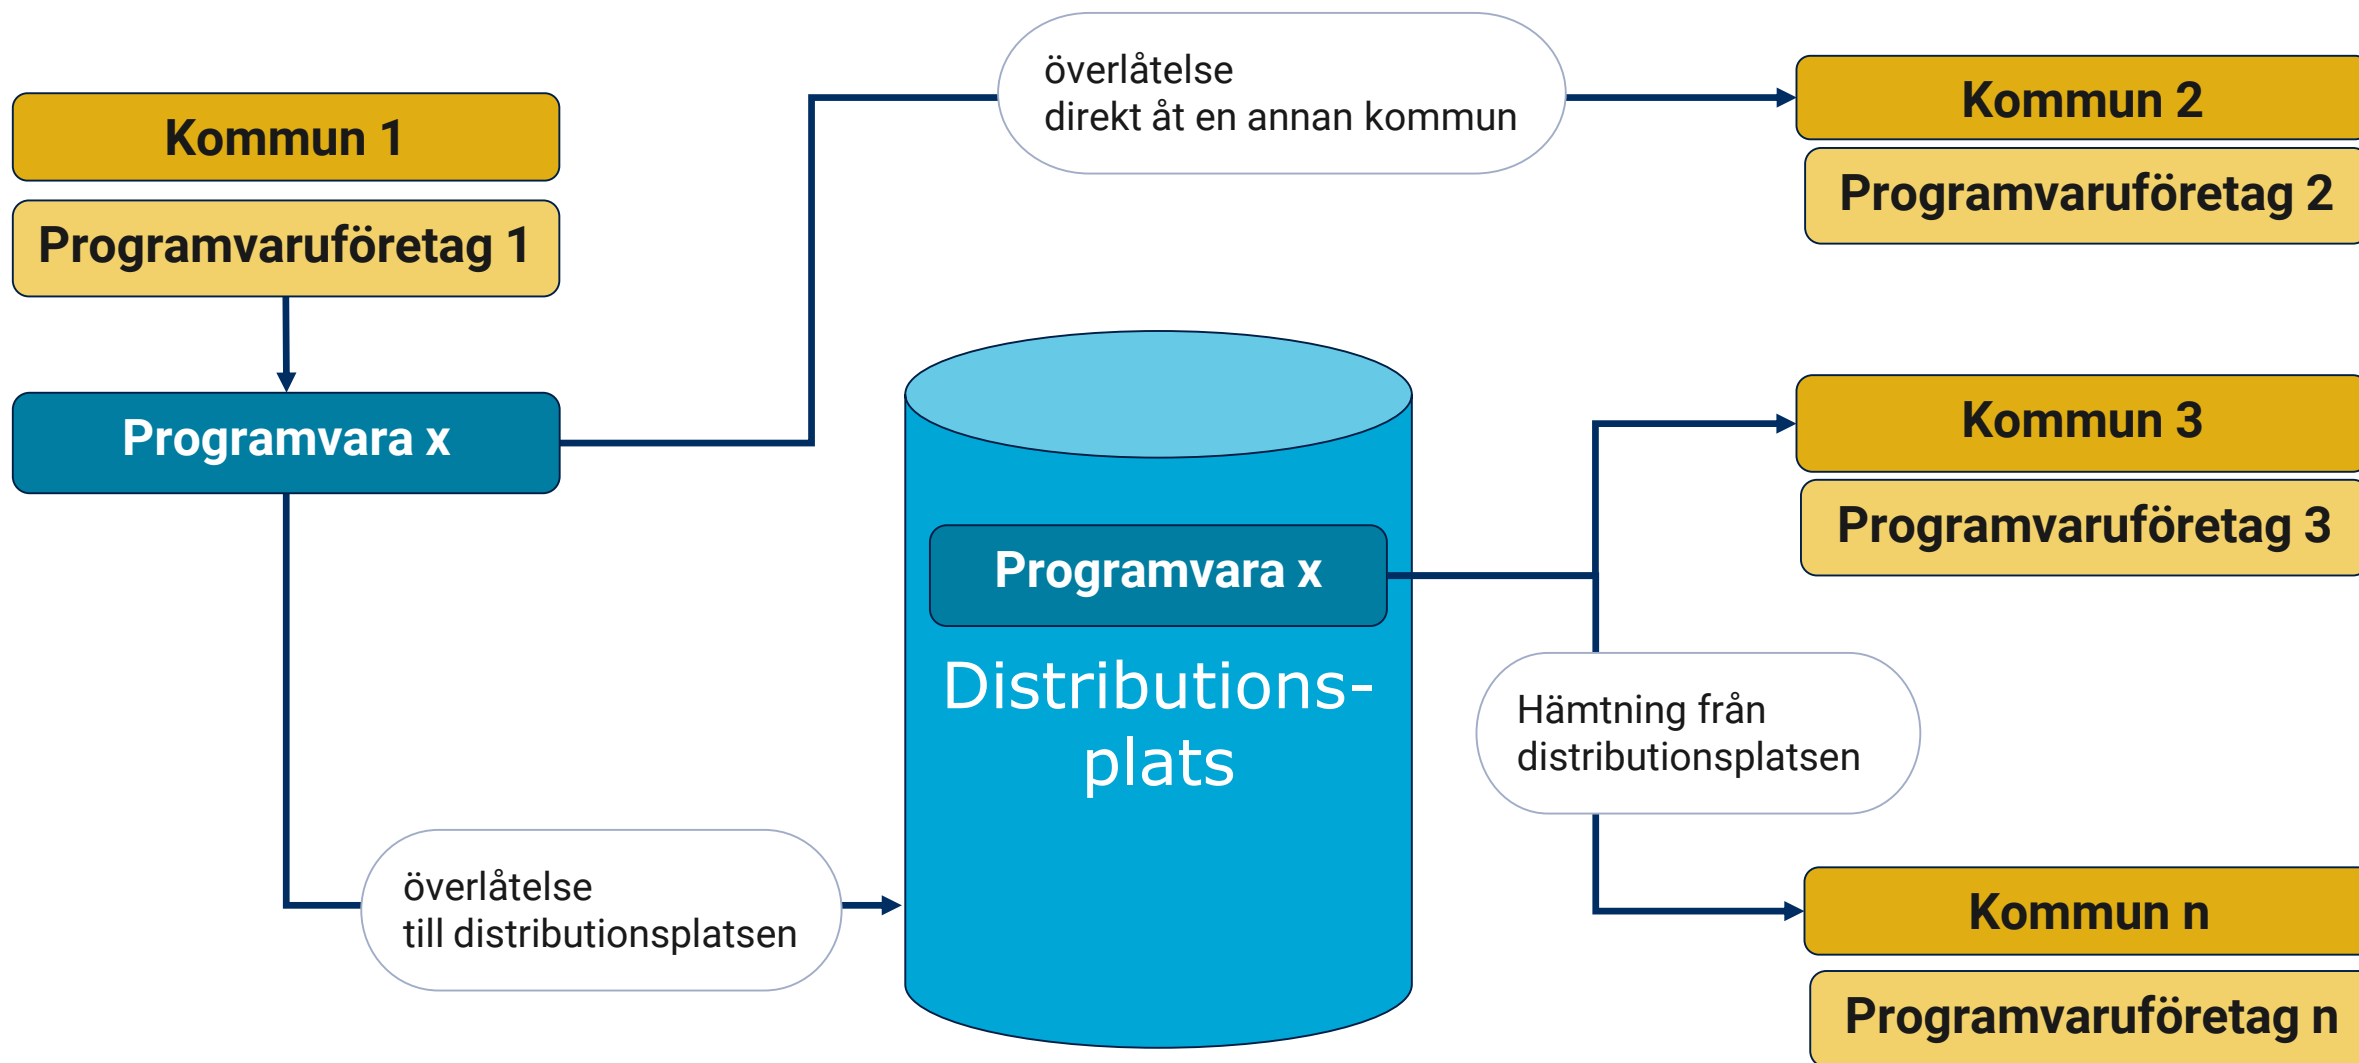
Kommun 1
Programvaruföretag 1
Programvara x
överlåtelse
direkt åt en annan kommun
Kommun 2
Programvaruföretag 2
Programvara x
Distributions-plats
Kommun 3
Programvaruföretag 3
Hämtning från distributionsplatsen
överlåtelse
till distributionsplatsen
Kommun n
Programvaruföretag n